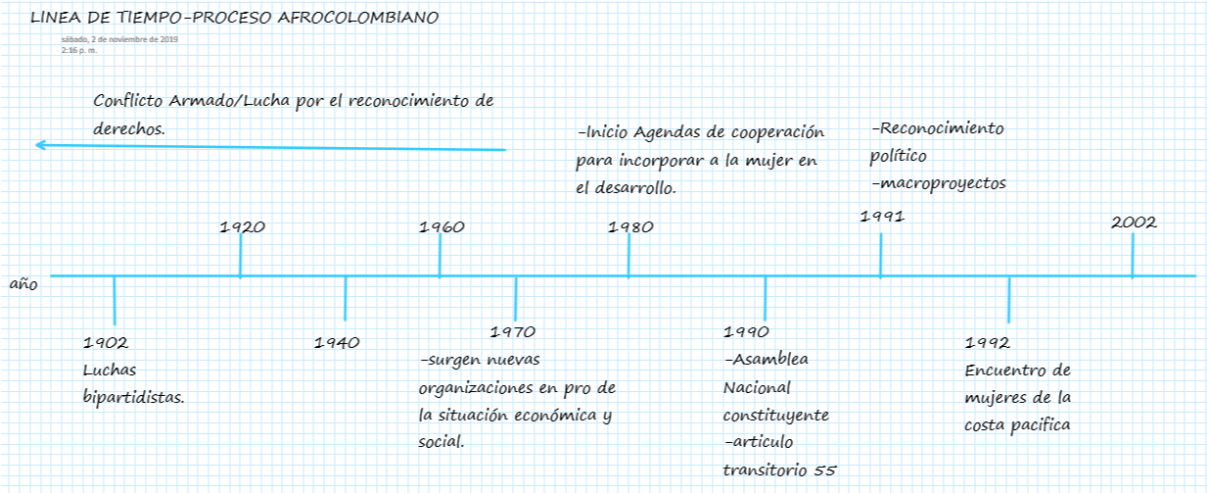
LINEA DE TIEMPO-PROCESO AFROCOLOMBIANO

sábado, 2 de noviembre de 2019
2:16 p. m.

Conflicto Armado/Lucha por el reconocimiento de derechos.

-Inicio Agendas de cooperación para incorporar a la mujer en el desarrollo.

-Reconocimiento político
-macroproyectos

1920

1960

1980

1991

2002

año

1902
Luchas bipartidistas.

1940

1970
-surgen nuevas organizaciones en pro de la situación económica y social.

1990
-Asamblea Nacional constituyente
-articulo transitorio 55

1992
Encuentro de mujeres de la costa pacifica